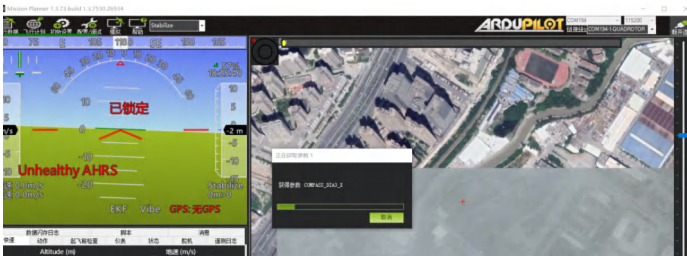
Mission Planner 1.3.73 build 1.3.7530.26934

飞行数据 飞行计划 初始设置 配置/调试 模拟 帮助

Stabilize

ARDUPILOT

COM16 115200

连接

已锁定

Unhealthy AHRS

Stabilize

EKF Vibe GPS: 无GPS

正在获取参数 1

获得参数 COMPASS_DIA3_X

取消

数据闪存日志 脚本 消息

快速 动作 起飞前检查 仪表 状态 舵机 遥测日志

Altitude (m) 地速 (m/s)